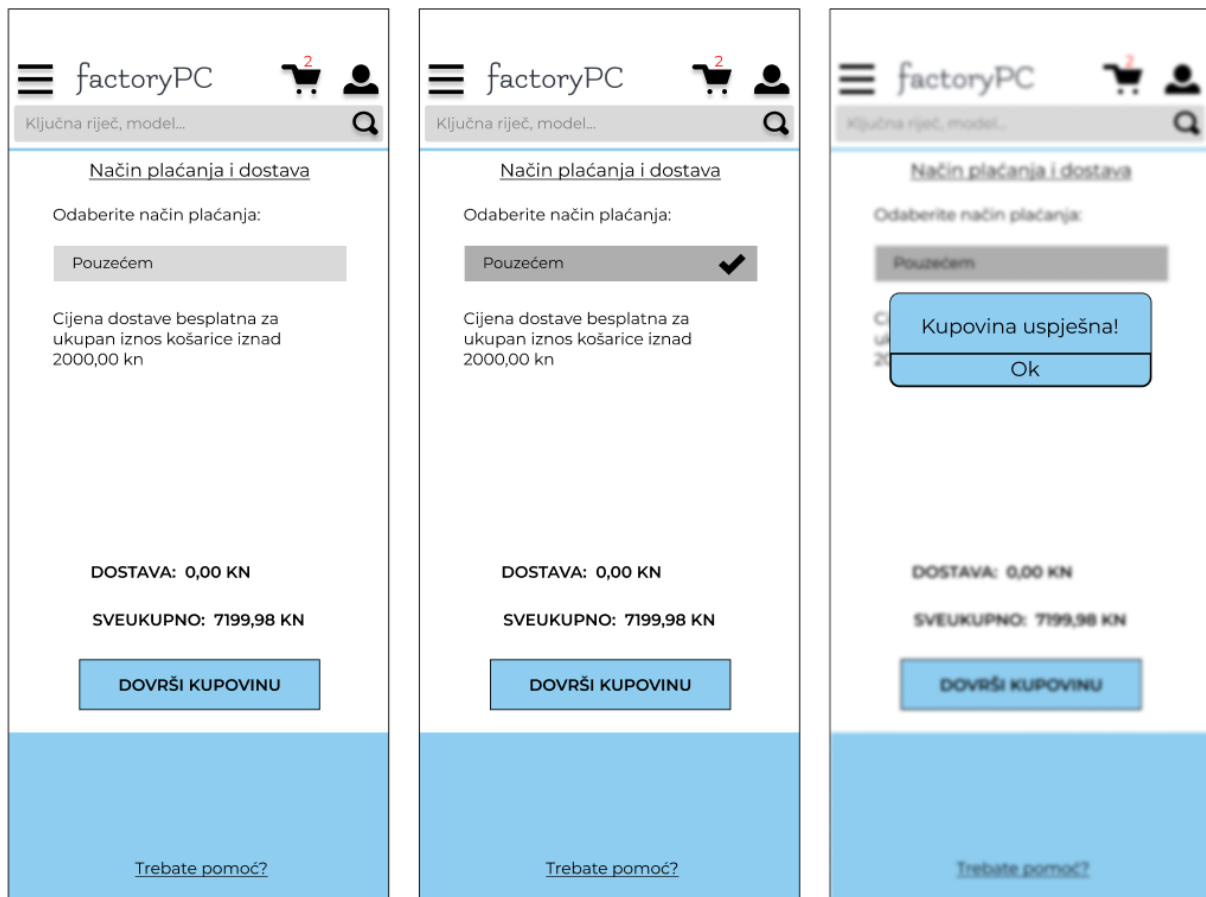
factoryPC 2

Ključna riječ, model...

Način plaćanja i dostava

Odaberite način plaćanja:

Pouzećem

Cijena dostave besplatna za ukupan iznos košarice iznad 2000,00 kn

DOSTAVA: 0,00 KN

SVEUKUPNO: 7199,98 KN

DOVRŠI KUPOVINU

Trebate pomoć?

factoryPC 2

Ključna riječ, model...

Način plaćanja i dostava

Odaberite način plaćanja:

Pouzećem

Cijena dostave besplatna za ukupan iznos košarice iznad 2000,00 kn

DOSTAVA: 0,00 KN

SVEUKUPNO: 7199,98 KN

DOVRŠI KUPOVINU

Trebate pomoć?

factoryPC 2

Ključna riječ, model...

Način plaćanja i dostava

Odaberite način plaćanja:

Pouzećem

Kupovina uspješna!

Ok

DOSTAVA: 0,00 KN

SVEUKUPNO: 7199,98 KN

DOVRŠI KUPOVINU

Trebate pomoć?